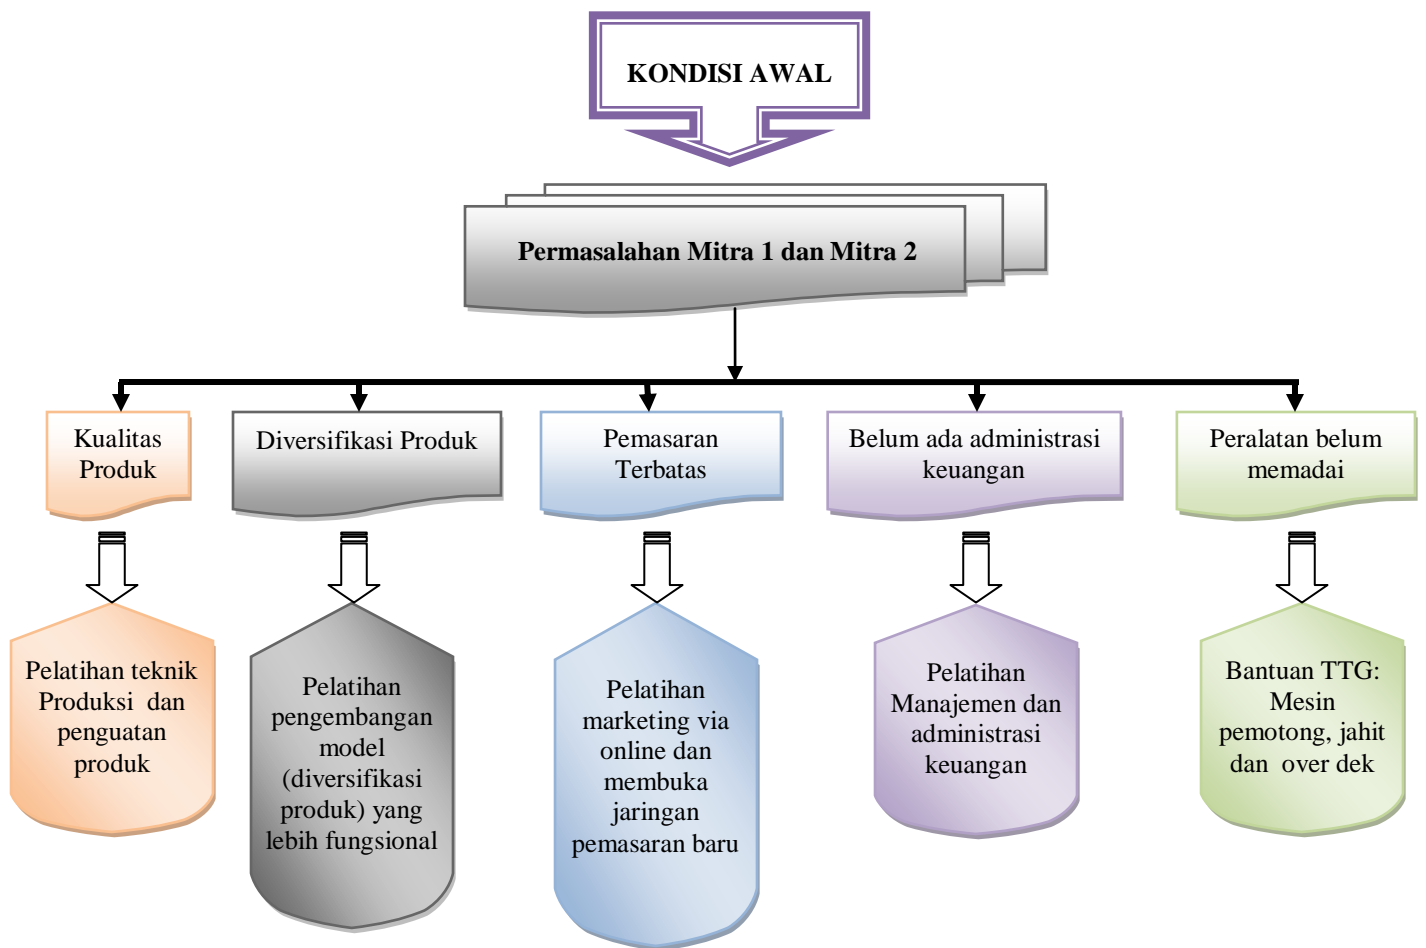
KONDISI AWAL

Permasalahan Mitra 1 dan Mitra 2

Kualitas Produk

Diversifikasi Produk

Pemasaran Terbatas

Belum ada administrasi keuangan

Peralatan belum memadai

Pelatihan teknik Produksi dan penguatan produk

Pelatihan pengembangan model (diversifikasi produk) yang lebih fungsional

Pelatihan marketing via online dan membuka jaringan pemasaran baru

Pelatihan Manajemen dan administrasi keuangan

Bantuan TTG: Mesin pemotong, jahit dan over dek